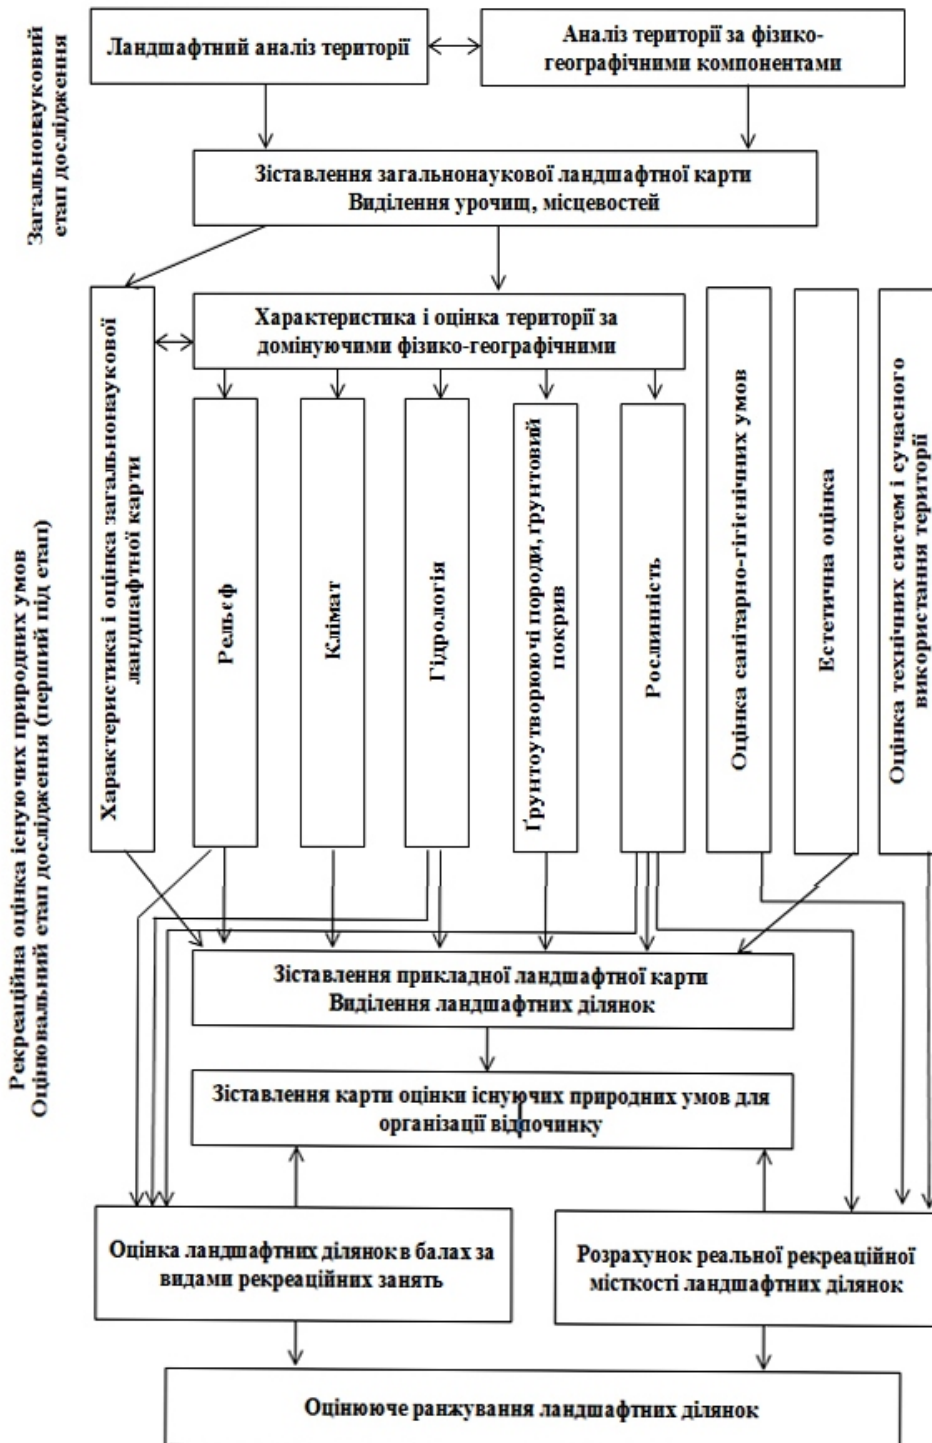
Загальнонауковий етап дослідження

Ландшафтний аналіз території

Аналіз території за фізико-географічними компонентами

Зіставлення загальнонаукової ландшафтної карти
Виділення урочищ, місцевостей

Рекреаційна оцінка існуючих природних умов
Оцінювальний етап дослідження (перший під етап)

Характеристика і оцінка загальнонаукової ландшафтної карти

Характеристика і оцінка території за домінуючими фізико-географічними

Рельєф

Клімат

Гідрологія

Ґрунтоутворюючі породи, ґрунтовий покрив

Рослинність

Оцінка санітарно-гігієнічних умов

Естетична оцінка

Оцінка технічних систем і сучасного використання території

Зіставлення прикладної ландшафтної карти
Виділення ландшафтних ділянок

Зіставлення карти оцінки існуючих природних умов для організації відпочинку

Оцінка ландшафтних ділянок в балах за видами рекреаційних занять

Розрахунок реальної рекреаційної місткості ландшафтних ділянок

Оцінююче ранжування ландшафтних ділянок